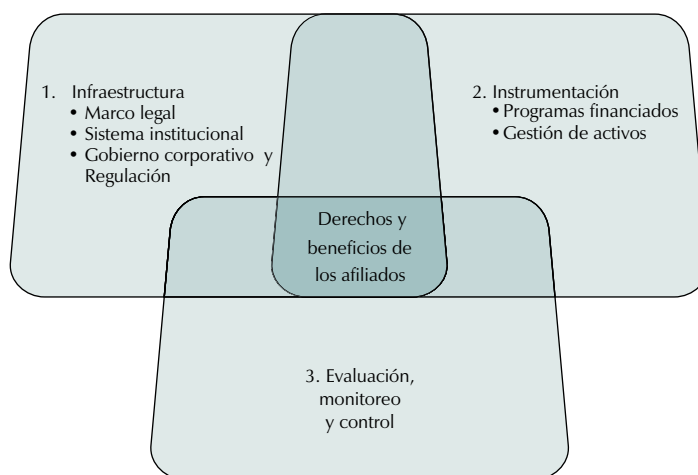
1. Infraestructura
• Marco legal
• Sistema institucional
• Gobierno corporativo y Regulación

2. Instrumentación
• Programas financiados
• Gestión de activos

Derechos y beneficios de los afiliados

3. Evaluación, monitoreo y control